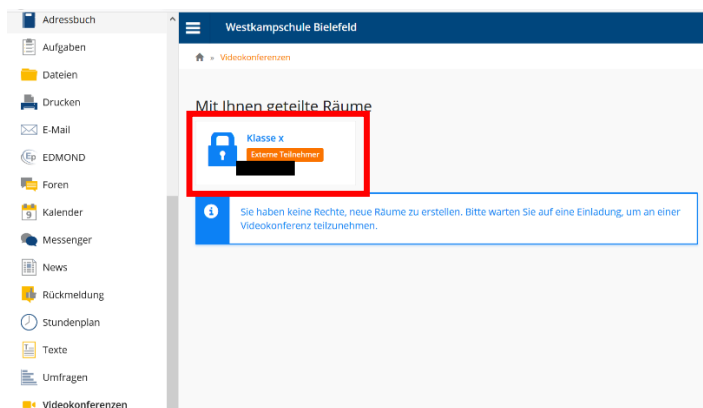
Adressbuch
Aufgaben
Dateien
Drucken
E-Mail
EDMOND
Foren
Kalender
Messenger
News
Rückmeldung
Stundenplan
Texte
Umfragen
Videokonferenzen

Westkampschule Bielefeld

» Videokonferenzen

Mit Ihnen geteilte Räume

Klasse x
Externe Teilnehmer

Sie haben keine Rechte, neue Räume zu erstellen. Bitte warten Sie auf eine Einladung, um an einer Videokonferenz teilzunehmen.